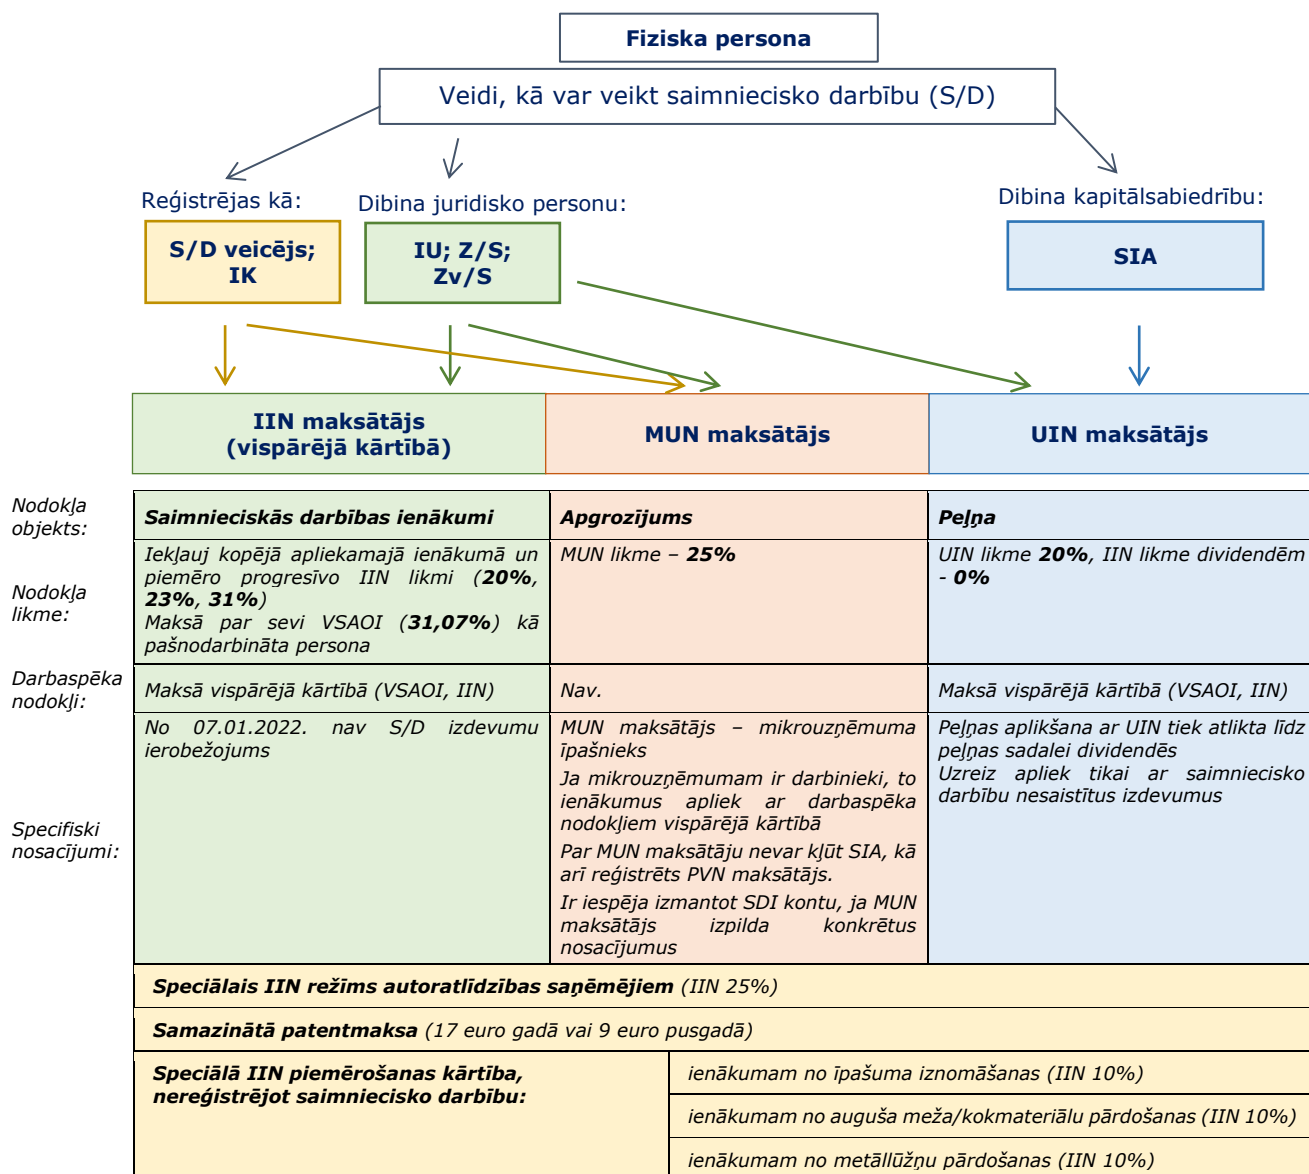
Fiziska persona

Veidi, kā var veikt saimniecisko darbību (S/D)

Reģistrējas kā:

S/D veicējs; IK

Dibina juridisko personu:

IU; Z/S; Zv/S

Dibina kapitālsabiedrību:

SIA

| IIN maksātājs (vispārējā kārtībā) | MUN maksātājs | UIN maksātājs |
|---|---|---|

| | | | |
|---|---|---|---|
| Nodokļa objekts: | **Saimnieciskās darbības ienākumi** | **Apgrozījums** | **Peļņa** |
| Nodokļa likme: | Iekļauj kopējā apliekamajā ienākumā un piemēro progresīvo IIN likmi (**20%**, **23%**, **31%**) Maksā par sevi VSAOI (**31,07%**) kā pašnodarbināta persona | MUN likme – **25%** | UIN likme **20%**, IIN likme dividendēm - **0%** |
| Darbaspēka nodokļi: | Maksā vispārējā kārtībā (VSAOI, IIN) | Nav. | Maksā vispārējā kārtībā (VSAOI, IIN) |
| Specifiski nosacījumi: | No 07.01.2022. nav S/D izdevumu ierobežojums | MUN maksātājs – mikrouzņēmuma īpašnieks Ja mikrouzņēmumam ir darbinieki, to ienākumus apliek ar darbaspēka nodokļiem vispārējā kārtībā Par MUN maksātāju nevar kļūt SIA, kā arī reģistrēts PVN maksātājs. Ir iespēja izmantot SDI kontu, ja MUN maksātājs izpilda konkrētus nosacījumus | Peļņas aplikšana ar UIN tiek atlikta līdz peļņas sadalei dividendēs Uzreiz apliek tikai ar saimniecisko darbību nesaistītus izdevumus |

**Speciālais IIN režīms autoratlīdzības saņēmējiem** (IIN 25%)

**Samazinātā patentmaksa** (17 euro gadā vai 9 euro pusgadā)

| **Speciālā IIN piemērošanas kārtība, nereģistrējot saimniecisko darbību:** | ienākumam no īpašuma iznomāšanas (IIN 10%) |
|---|---|
| | ienākumam no auguša meža/kokmateriālu pārdošanas (IIN 10%) |
| | ienākumam no metāllūžņu pārdošanas (IIN 10%) |